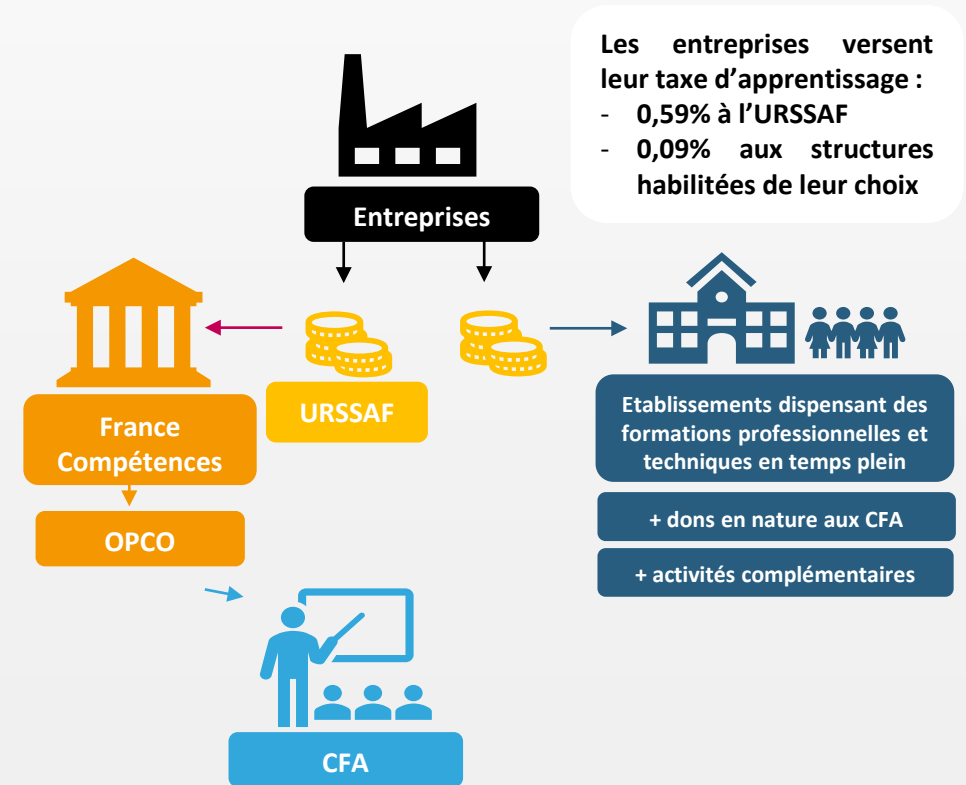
Les entreprises versent leur taxe d'apprentissage :
- 0,59% à l'URSSAF
- 0,09% aux structures habilitées de leur choix

Entreprises

URSSAF

France Compétences

OPCO

CFA

Etablissements dispensant des formations professionnelles et techniques en temps plein

+ dons en nature aux CFA

+ activités complémentaires